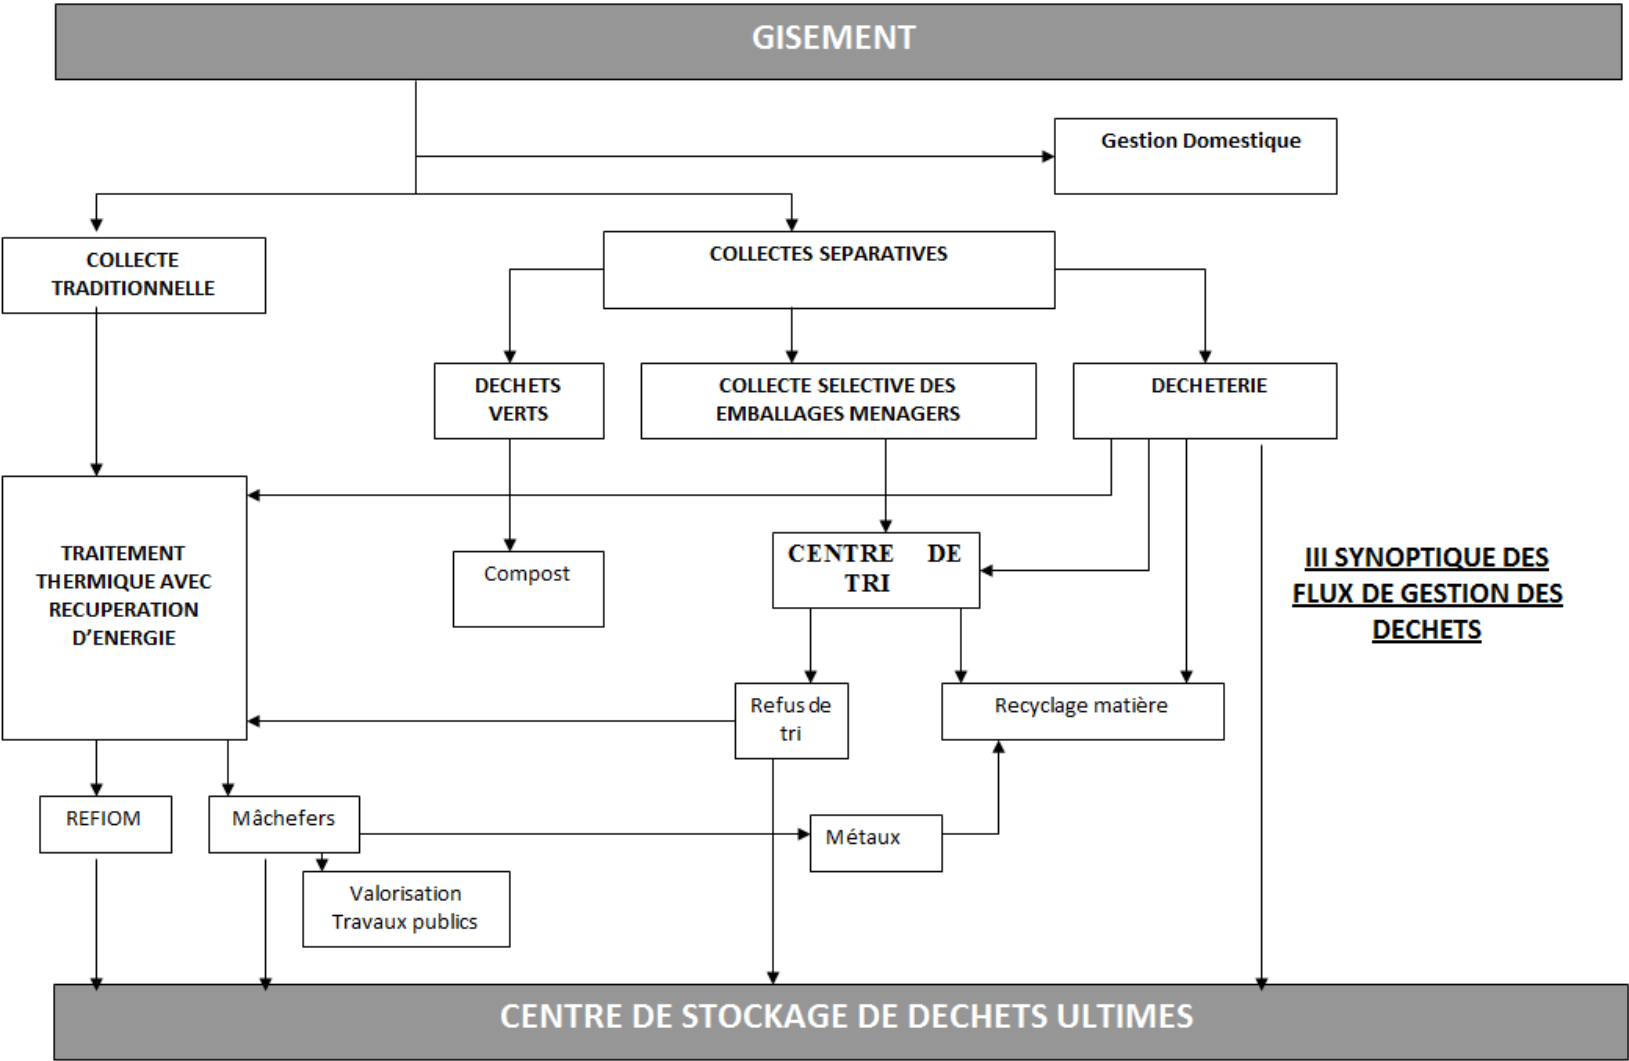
GISEMENT

Gestion Domestique

COLLECTE TRADITIONNELLE

COLLECTES SEPARATIVES

DECHETS VERTS

COLLECTE SELECTIVE DES EMBALLAGES MENAGERS

DECHETERIE

TRAITEMENT THERMIQUE AVEC RECUPERATION D'ENERGIE

Compost

CENTRE DE TRI

III SYNOPTIQUE DES FLUX DE GESTION DES DECHETS

Refus de tri

Recyclage matière

REFIOM

Mâchefers

Métaux

Valorisation Travaux publics

CENTRE DE STOCKAGE DE DECHETS ULTIMES